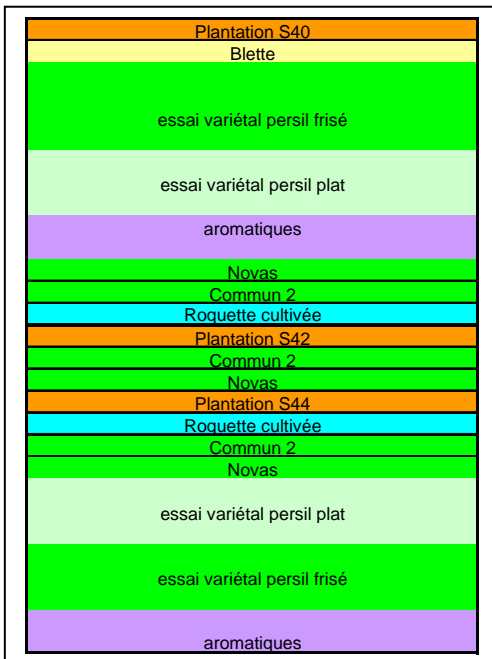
Plantation S40
Blette
essai variétal persil frisé
essai variétal persil plat
aromatiques
Novas
Commun 2
Roquette cultivée
Plantation S42
Commun 2
Novas
Plantation S44
Roquette cultivée
Commun 2
Novas
essai variétal persil plat
essai variétal persil frisé
aromatiques